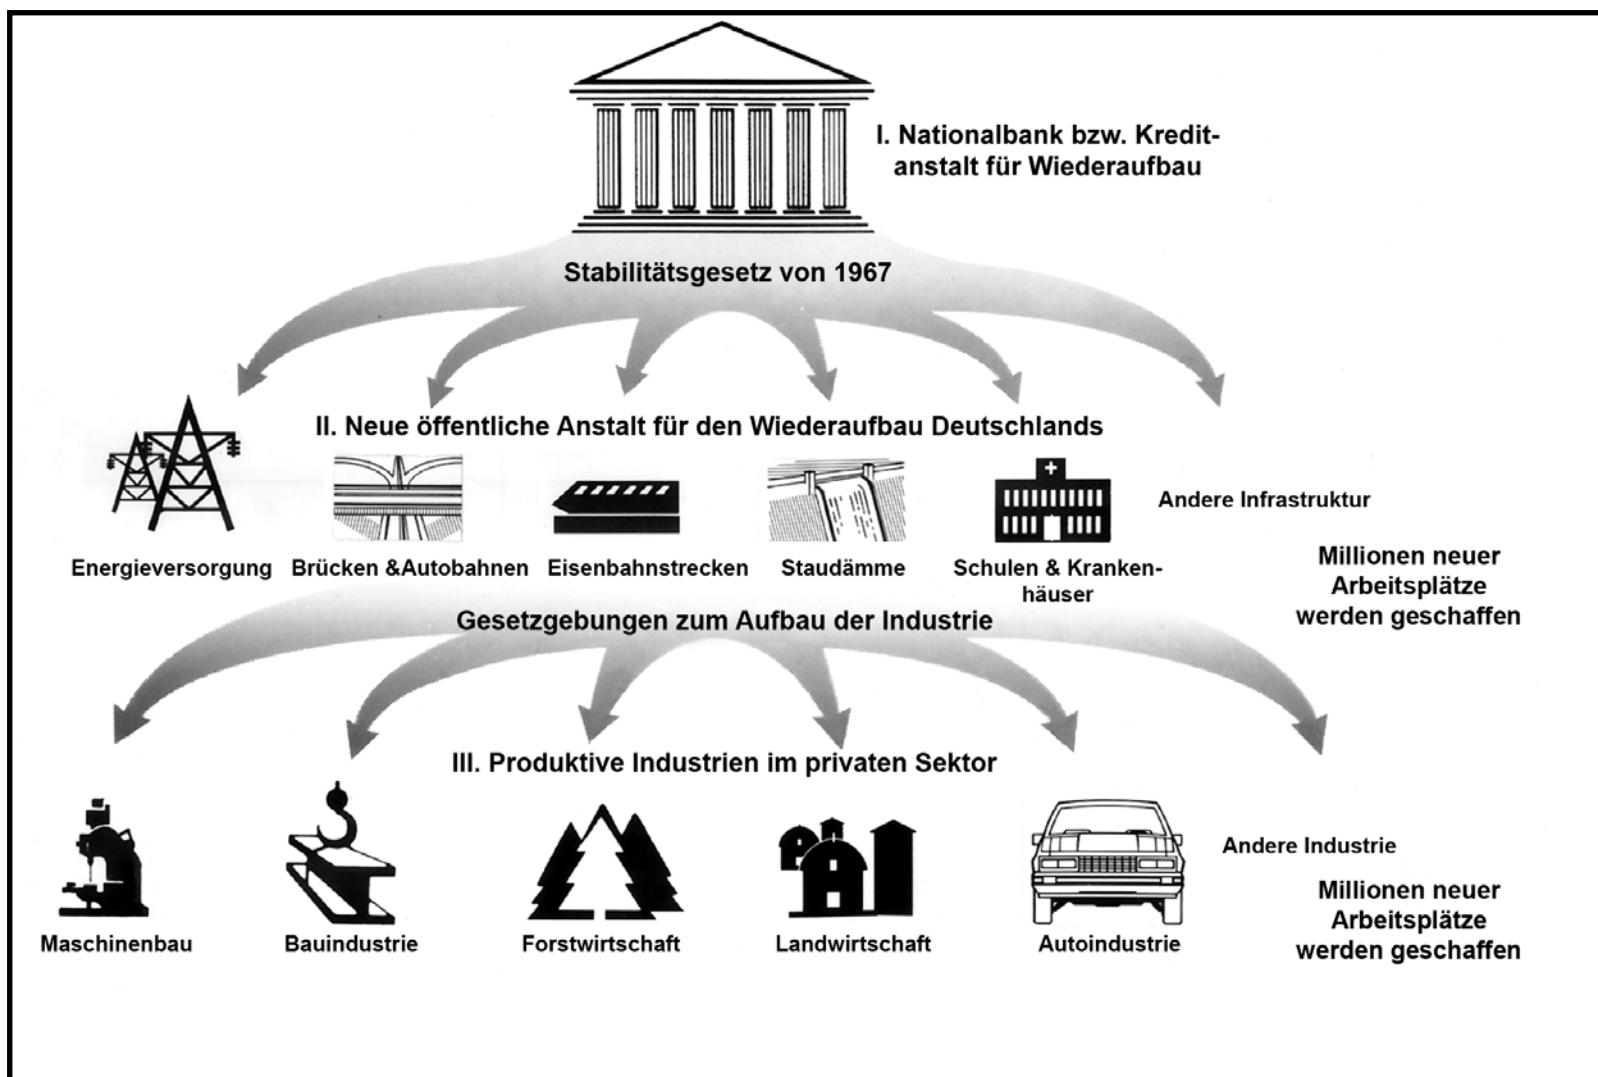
I. Nationalbank bzw. Kreditanstalt für Wiederaufbau

Stabilitätsgesetz von 1967

II. Neue öffentliche Anstalt für den Wiederaufbau Deutschlands

Andere Infrastruktur

Energieversorgung

Brücken &Autobahnen

Eisenbahnstrecken

Staudämme

Schulen & Krankenhäuser

Millionen neuer Arbeitsplätze werden geschaffen

Gesetzgebungen zum Aufbau der Industrie

III. Produktive Industrien im privaten Sektor

Andere Industrie

Millionen neuer Arbeitsplätze werden geschaffen

Maschinenbau

Bauindustrie

Forstwirtschaft

Landwirtschaft

Autoindustrie